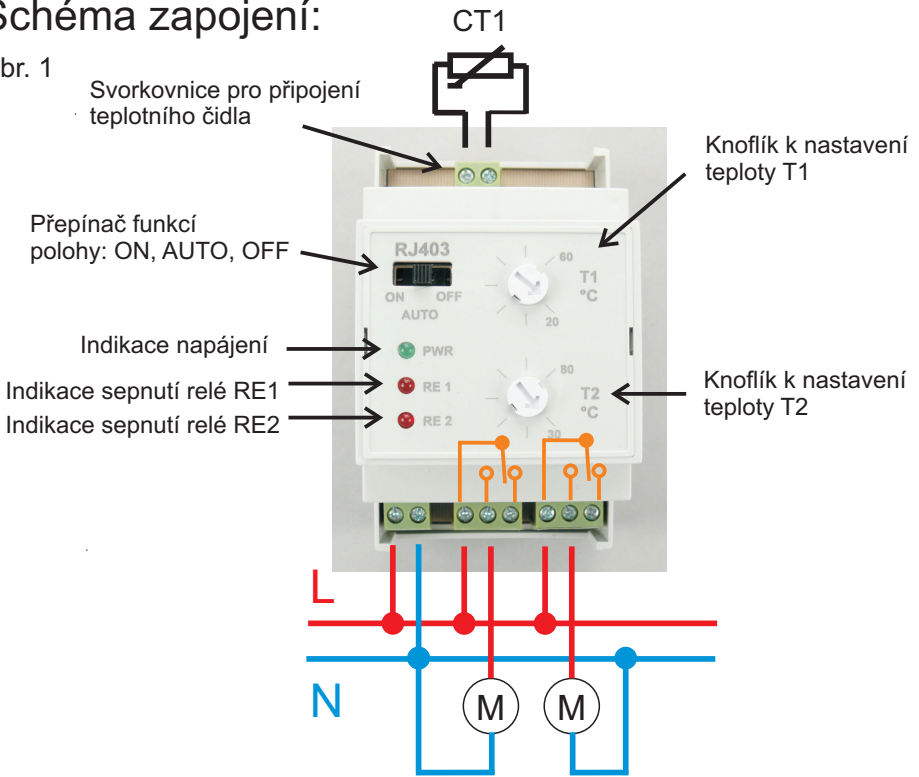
Schéma zapojení:

br. 1

CT1

Svorkovnice pro připojení teplotního čidla

Knoflík k nastavení teploty T1

Přepínač funkcí polohy: ON, AUTO, OFF

RJ403

ON OFF
AUTO

60
T1
°C
20

Indikace napájení

PWR

Indikace sepnutí relé RE1

RE 1

Indikace sepnutí relé RE2

RE 2

80
T2
°C
30

Knoflík k nastavení teploty T2

L

N

M

M